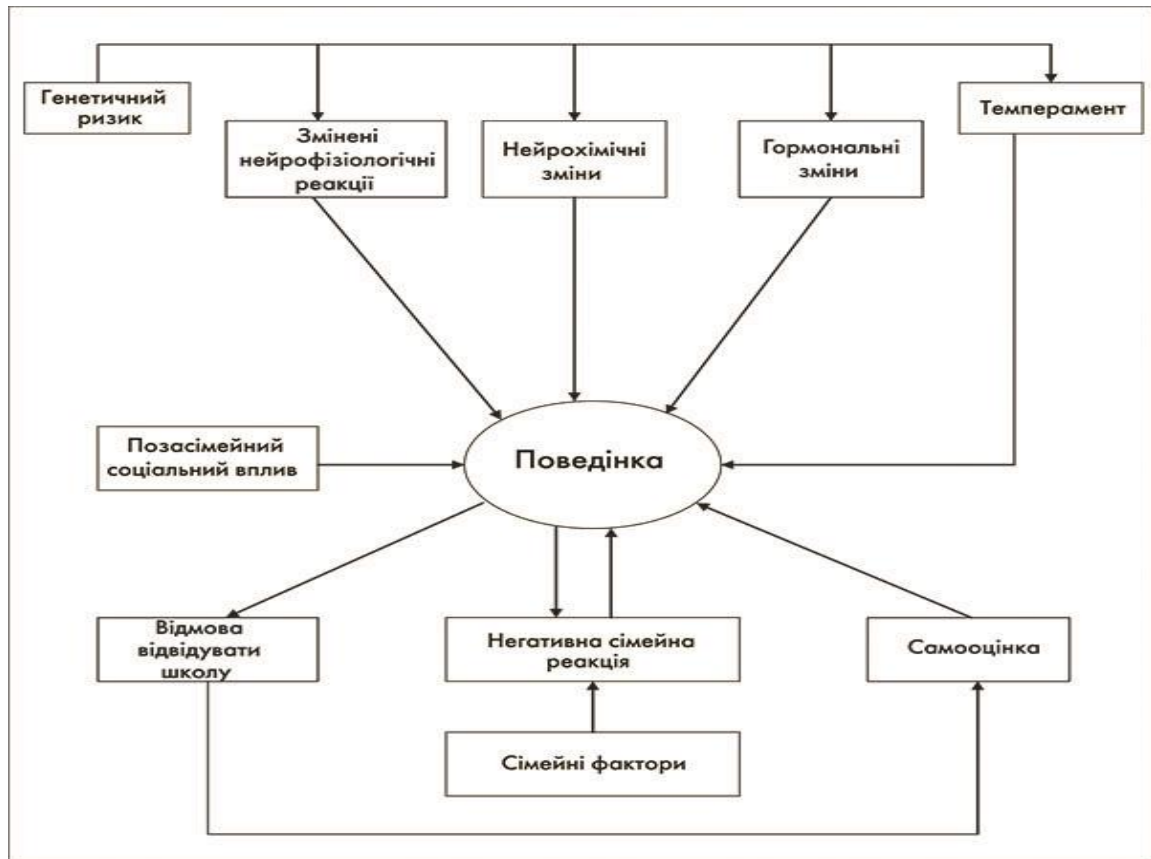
Генетичний ризик

Змінені нейрофізіологічні реакції

Нейрохімічні зміни

Гормональні зміни

Темперамент

Позасімейний соціальний вплив

Поведінка

Відмова відвідувати школу

Негативна сімейна реакція

Самооцінка

Сімейні фактори